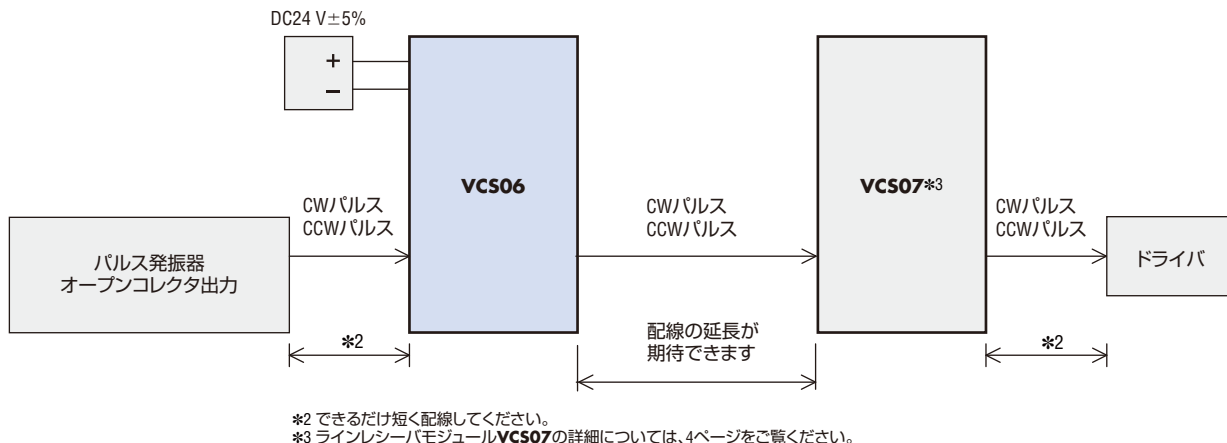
DC24 V±5%

+

−

VCS06

VCS07✻3

CWパルス
CCWパルス

パルス発振器
オープンコレクタ出力

CWパルス
CCWパルス

CWパルス
CCWパルス

ドライバ

✻2

配線の延長が
期待できます

✻2

✻2 できるだけ短く配線してください。
✻3 ラインレシーバモジュールVCS07の詳細については、4ページをご覧ください。